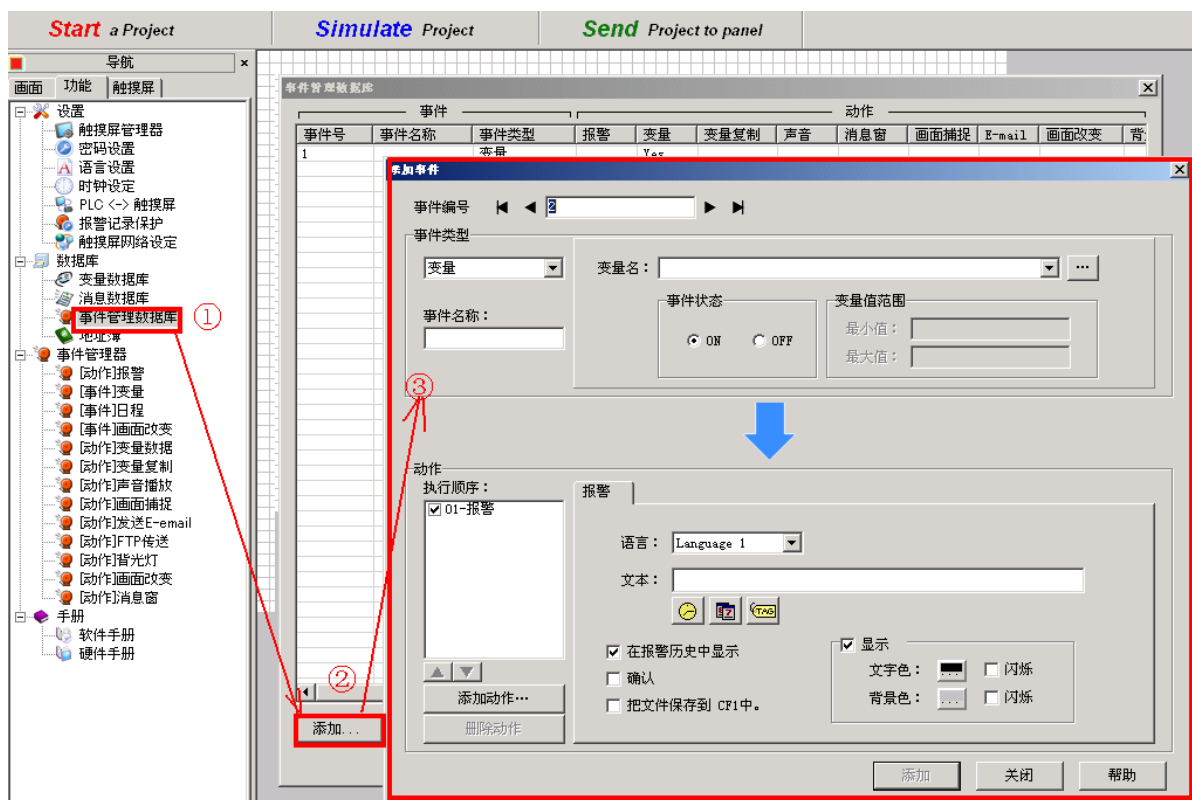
Start a Project | Simulate Project | Send Project to panel

导航

画面 功能 触摸屏

设置
触摸屏管理器
密码设置
语言设置
时钟设定
PLC <-> 触摸屏
报警记录保护
触摸屏网络设定
数据库
变量数据库
消息数据库
事件管理数据库 ①
地址簿
事件管理器
[动作]报警
[事件]变量
[事件]日程
[事件]画面改变
[动作]变量数据
[动作]变量复制
[动作]声音播放
[动作]画面捕捉
[动作]发送E-email
[动作]FTP传送
[动作]背光灯
[动作]画面改变
[动作]消息窗
手册
软件手册
硬件手册

事件管理数据库

| 事件 | | | 动作 | | | | | | | | |
|---|---|---|---|---|---|---|---|---|---|---|---|
| 事件号 | 事件名称 | 事件类型 | 报警 | 变量 | 变量复制 | 声音 | 消息窗 | 画面捕捉 | E-mail | 画面改变 | 背 |
| 1 | | 变量 | | Yes | | | | | | | |

②
添加...

③

添加事件

事件编号 2

事件类型
变量
事件名称：
变量名：
事件状态
ON OFF
变量值范围
最小值：
最大值：

动作
执行顺序：
01-报警
添加动作...
删除动作

报警
语言： Language 1
文本：
在报警历史中显示
确认
把文件保存到 CF1中。
显示
文字色： 闪烁
背景色： 闪烁

添加 关闭 帮助